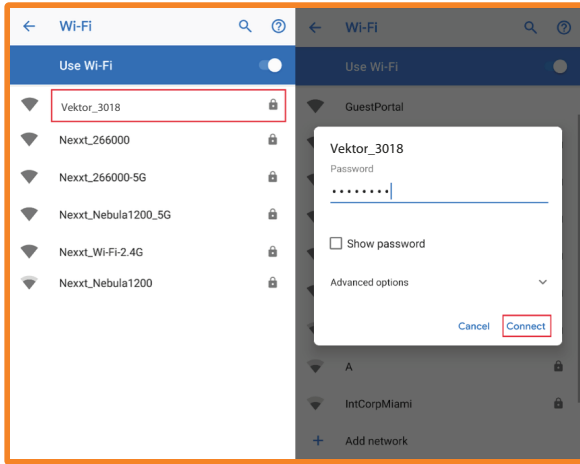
Wi-Fi

Use Wi-Fi

Vektor_3018

Nexxt_266000

Nexxt_266000-5G

Nexxt_Nebula1200_5G

Nexxt_Wi-Fi-2.4G

Nexxt_Nebula1200

Wi-Fi

Use Wi-Fi

GuestPortal

Vektor_3018

Password

••••••••

Show password

Advanced options

Cancel

Connect

A

IntCorpMiami

Add network